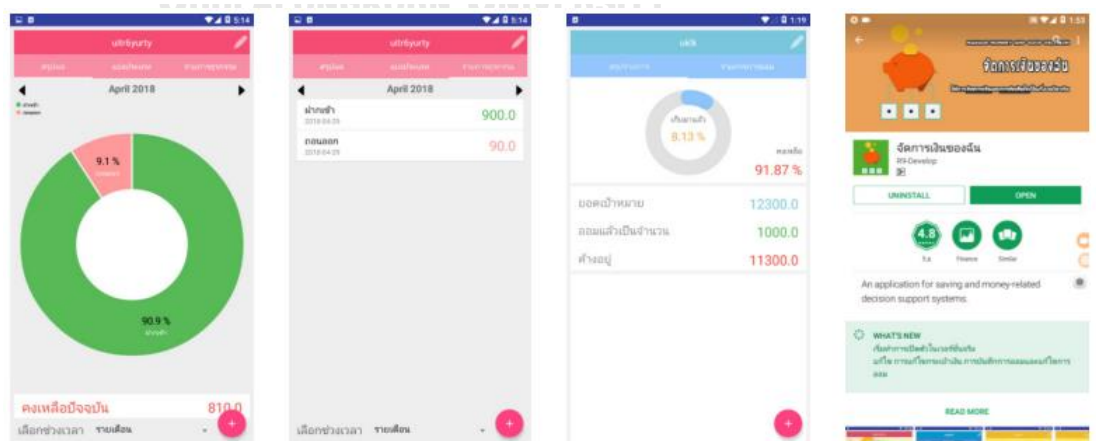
5:14

ultr6yurty

สรุปผล ยอดเงินฝาก รายการทุกรายการ

April 2018

ฝากเข้า
ถอนออก

9.1 %
ถอนออก

90.9 %
ฝากเข้า

คงเหลือปัจจุบัน 810.0

เลือกช่วงเวลา รายเดือน

+

5:14

ultr6yurty

สรุปผล ยอดเงินฝาก รายการทุกรายการ

April 2018

ฝากเข้า
2018-04-29
900.0

ถอนออก
2018-04-29
90.0

เลือกช่วงเวลา รายเดือน

+

1:19

ukik

สรุปรายการ รายการออม

เก็บมาแล้ว
8.13 %

คงเหลือ
91.87 %

ยอดเป้าหมาย 12300.0

ออมแล้วเป็นจำนวน 1000.0

ค้างอยู่ 11300.0

+

1:53

จัดการเงินของฉัน

จัดการเงินของฉัน
R9-Develop

UNINSTALL
OPEN

4.8
Finance
Similar

An application for saving and money-related decision support systems.

WHAT'S NEW

READ MORE